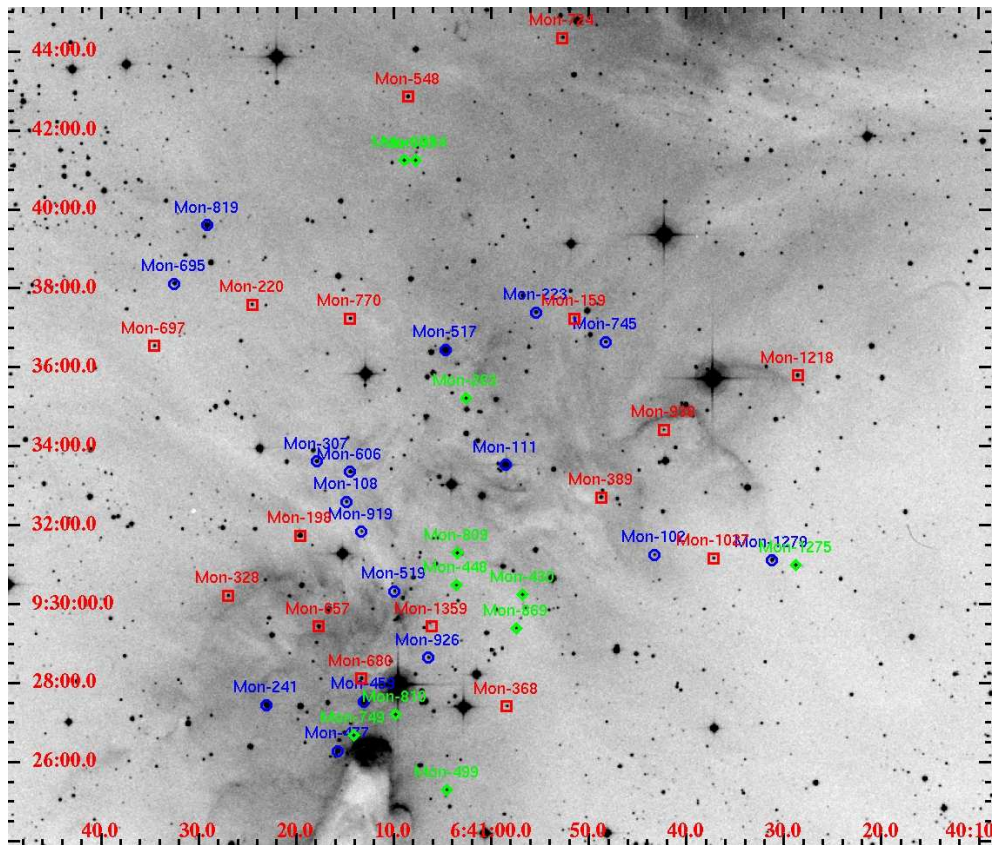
44:00.0
42:00.0
40:00.0
38:00.0
36:00.0
34:00.0
32:00.0
9:30:00.0
28:00.0
26:00.0

Mon-729
Mon-548
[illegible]
Mon-819
Mon-695
Mon-220
Mon-770
Mon-223
Mon-159
Mon-697
Mon-517
Mon-745
Mon-1218
Mon-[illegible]
Mon-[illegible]
Mon-307
Mon-606
Mon-111
Mon-108
Mon-389
Mon-198
Mon-919
Mon-809
Mon-10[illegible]
Mon-1037
Mon-1279
Mon-1275
Mon-328
Mon-519
Mon-448
Mon-4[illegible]
Mon-657
Mon-1359
Mon-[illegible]
Mon-926
Mon-680
Mon-241
Mon-45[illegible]
Mon-81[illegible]
Mon-368
Mon-749
Mon-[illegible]
Mon-499

40.0
30.0
20.0
10.0
6:41:00.0
50.0
40.0
30.0
20.0
40:10